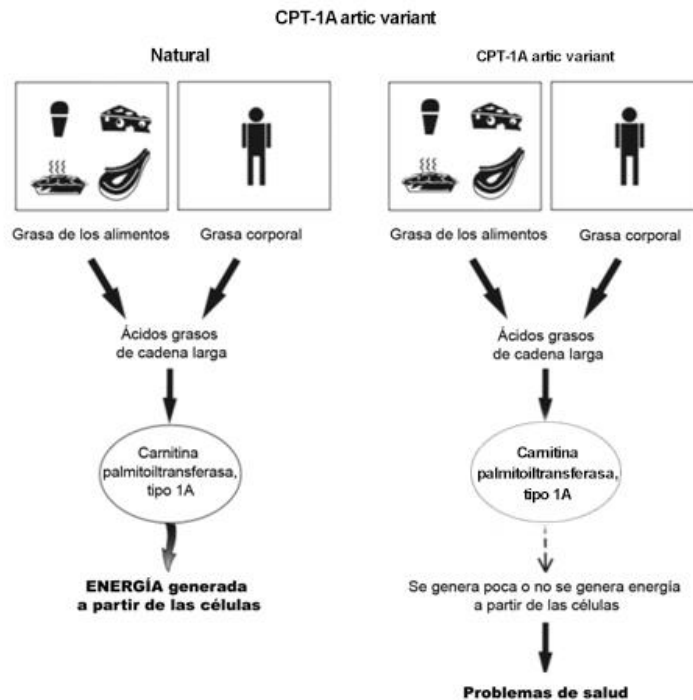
CPT-1A artic variant

Natural

Grasa de los alimentos

Grasa corporal

Ácidos grasos de cadena larga

Carnitina palmitoiltransferasa, tipo 1A

ENERGÍA generada a partir de las células

CPT-1A artic variant

Grasa de los alimentos

Grasa corporal

Ácidos grasos de cadena larga

Carnitina palmitoiltransferasa, tipo 1A

Se genera poca o no se genera energía a partir de las células

Problemas de salud